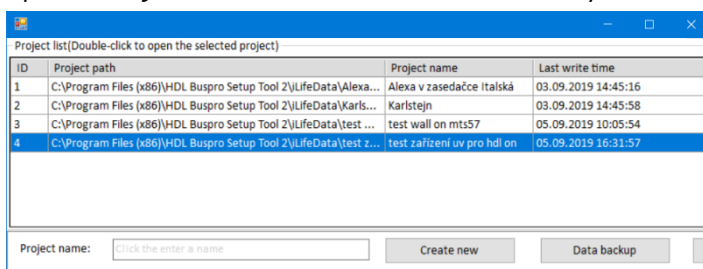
Project list(Double-click to open the selected project)

| ID | Project path | Project name | Last write time |
|---|---|---|---|
| 1 | C:\Program Files (x86)\HDL Buspro Setup Tool 2\iLifeData\Alexa... | Alexa v zasedačce Italská | 03.09.2019 14:45:16 |
| 2 | C:\Program Files (x86)\HDL Buspro Setup Tool 2\iLifeData\Karls... | Karlstejn | 03.09.2019 14:45:58 |
| 3 | C:\Program Files (x86)\HDL Buspro Setup Tool 2\iLifeData\test ... | test wall on mts57 | 05.09.2019 10:05:54 |
| 4 | C:\Program Files (x86)\HDL Buspro Setup Tool 2\iLifeData\test z... | test zařízení uv pro hdl on | 05.09.2019 16:31:57 |

Project name: Click the enter a name

Create new

Data backup